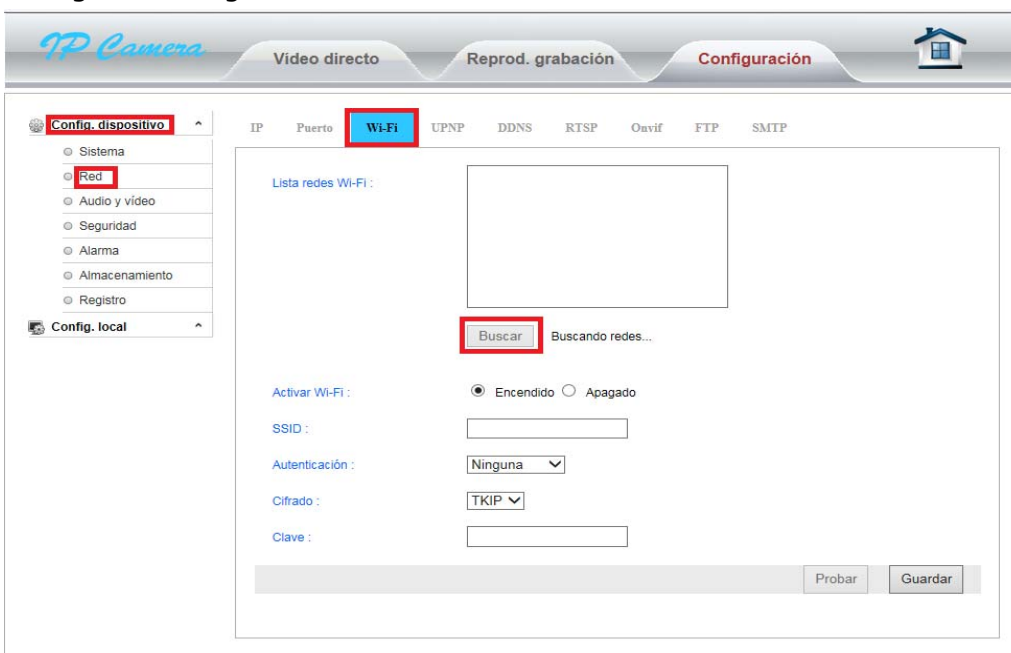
IP Camera

Vídeo directo

Reprod. grabación

Configuración

Config. dispositivo

Sistema

Red

Audio y vídeo

Seguridad

Alarma

Almacenamiento

Registro

Config. local

IP Puerto Wi-Fi UPNP DDNS RTSP Onvif FTP SMTP

Lista redes Wi-Fi :

Buscar Buscando redes...

Activar Wi-Fi : Encendido Apagado

SSID :

Autenticación : Ninguna

Cifrado : TKIP

Clave :

Probar Guardar